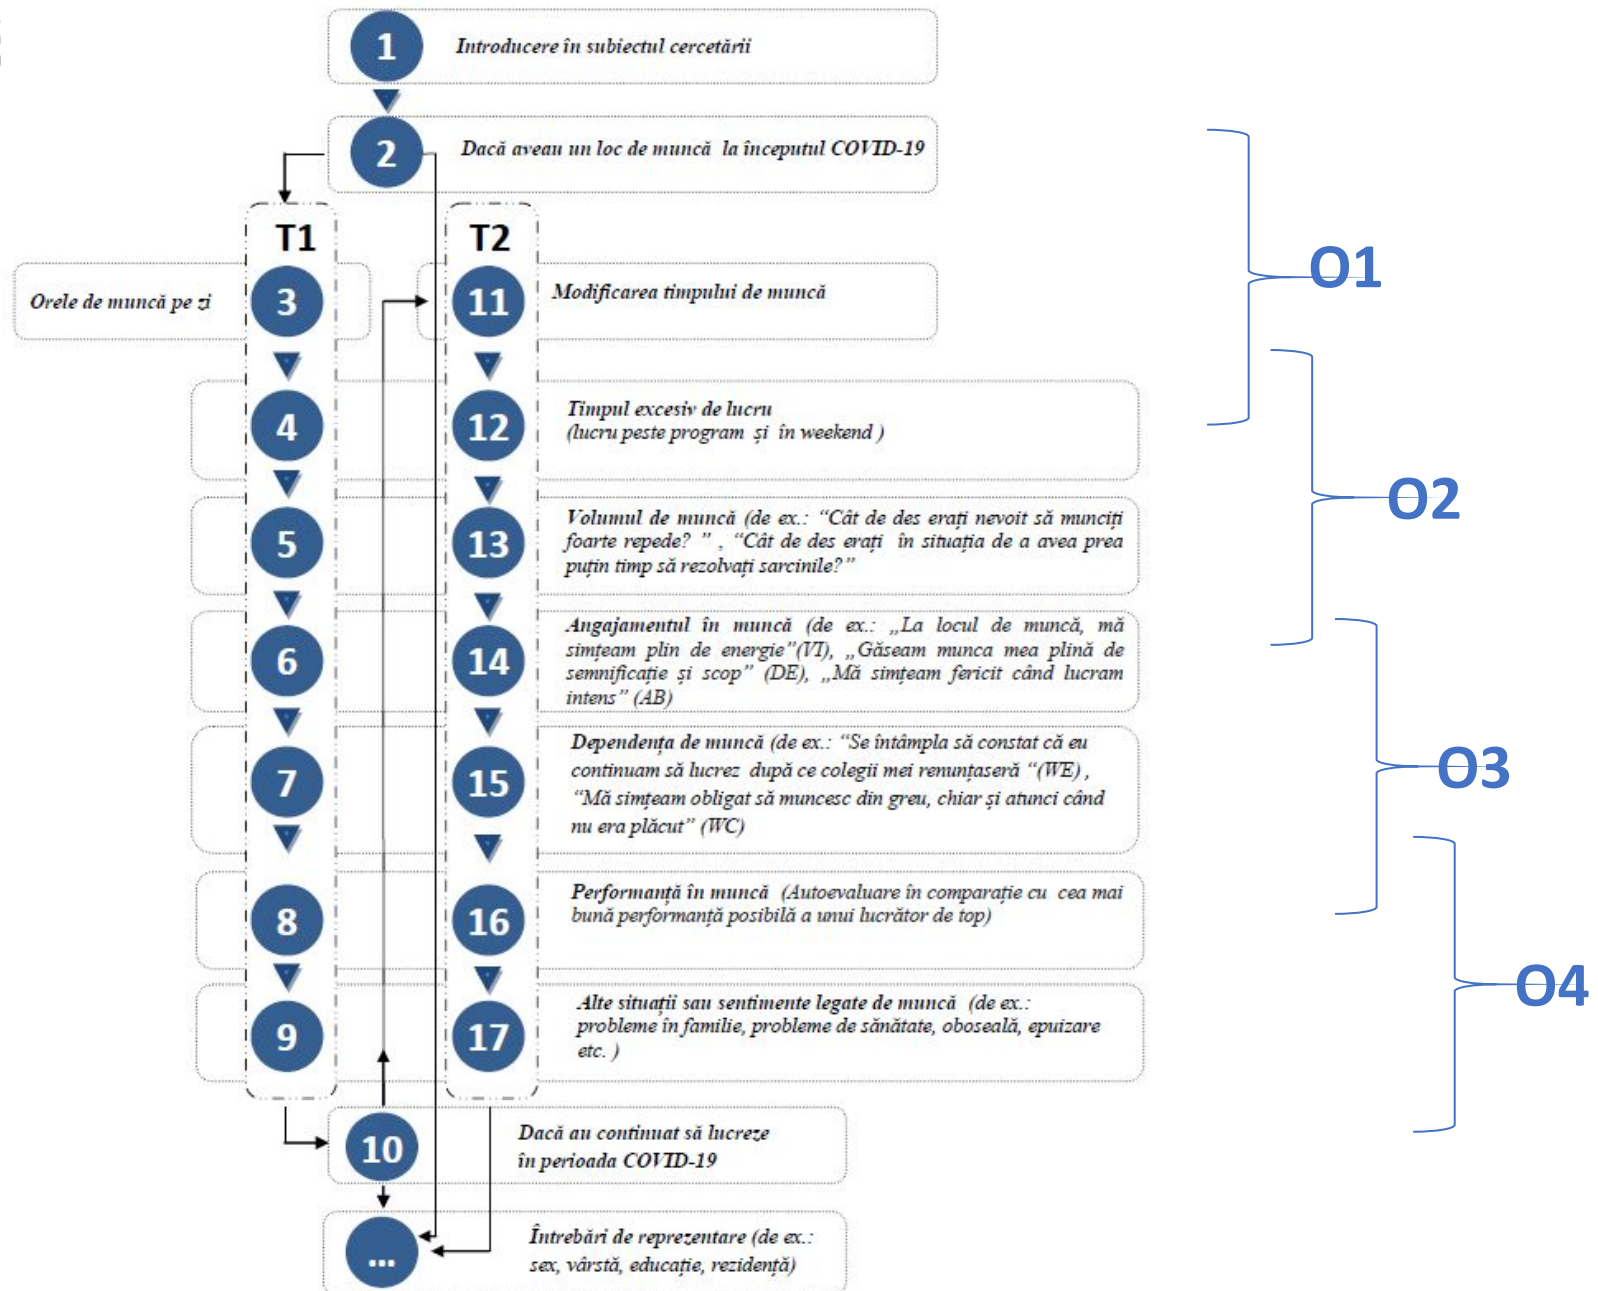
1

Introducere în subiectul cercetării

2

Dacă aveau un loc de muncă la începutul COVID-19

T1

T2

Orele de muncă pe zi

3

11

Modificarea timpului de muncă

O1

4

12

Timpul excesiv de lucru
(lucru peste program și în weekend )

O2

5

13

Volumul de muncă (de ex.: "Cât de des erați nevoit să munciți foarte repede? " , "Cât de des erați în situația de a avea prea puțin timp să rezolvați sarcinile?"

6

14

Angajamentul în muncă (de ex.: „La locul de muncă, mă simțeam plin de energie"(VI), „Găseam munca mea plină de semnificație și scop" (DE), „Mă simțeam fericit când lucram intens" (AB)

7

15

Dependența de muncă (de ex.: "Se întâmpla să constat că eu continuam să lucrez după ce colegii mei renunțaseră "(WE) , "Mă simțeam obligat să muncesc din greu, chiar și atunci când nu era plăcut" (WC)

O3

8

16

Performanță în muncă (Autoevaluare în comparație cu cea mai bună performanță posibilă a unui lucrător de top)

O4

9

17

Alte situații sau sentimente legate de muncă (de ex.: probleme în familie, probleme de sănătate, oboseală, epuizare etc. )

10

Dacă au continuat să lucreze în perioada COVID-19

...

Întrebări de reprezentare (de ex.: sex, vârstă, educație, rezidență)